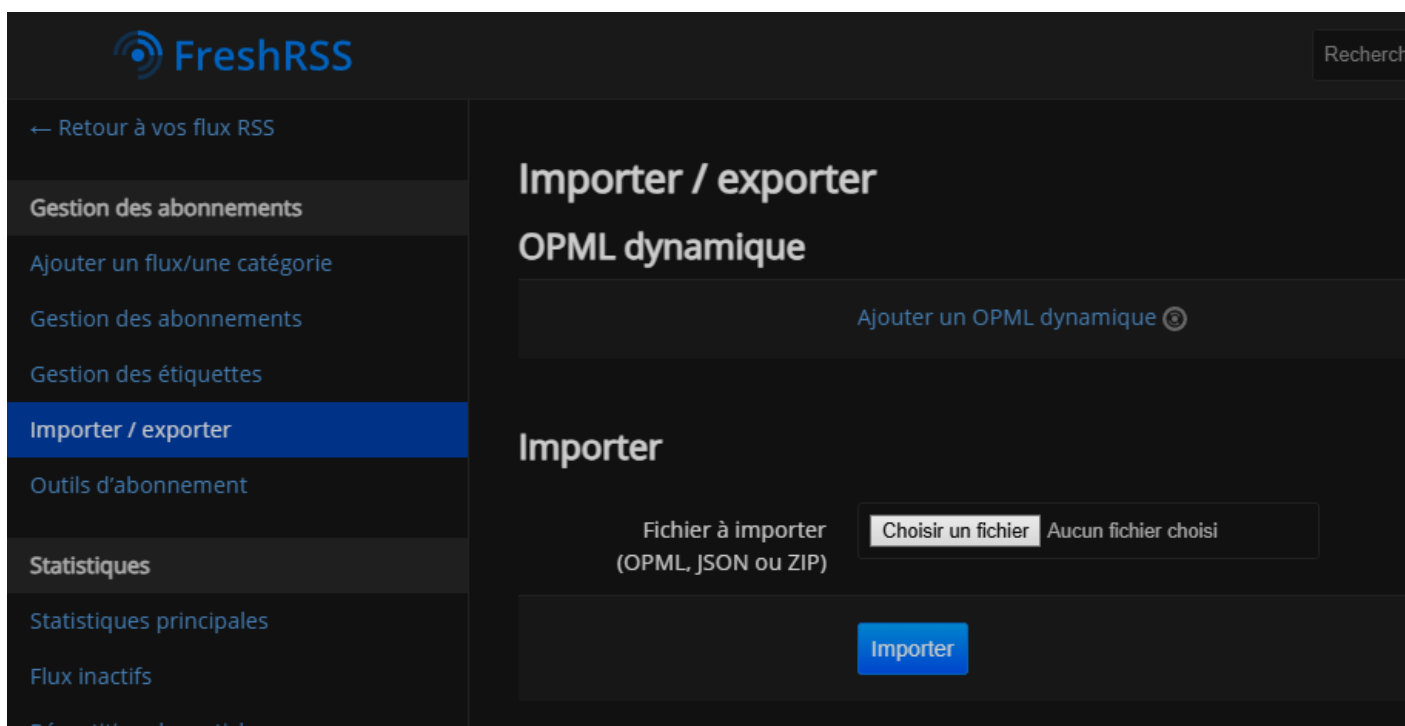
FreshRSS

Recherch

← Retour à vos flux RSS

Gestion des abonnements

Ajouter un flux/une catégorie

Gestion des abonnements

Gestion des étiquettes

Importer / exporter

Outils d'abonnement

Statistiques

Statistiques principales

Flux inactifs

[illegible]

Importer / exporter

OPML dynamique

Ajouter un OPML dynamique

Importer

Fichier à importer (OPML, JSON ou ZIP)

Choisir un fichier Aucun fichier choisi

Importer